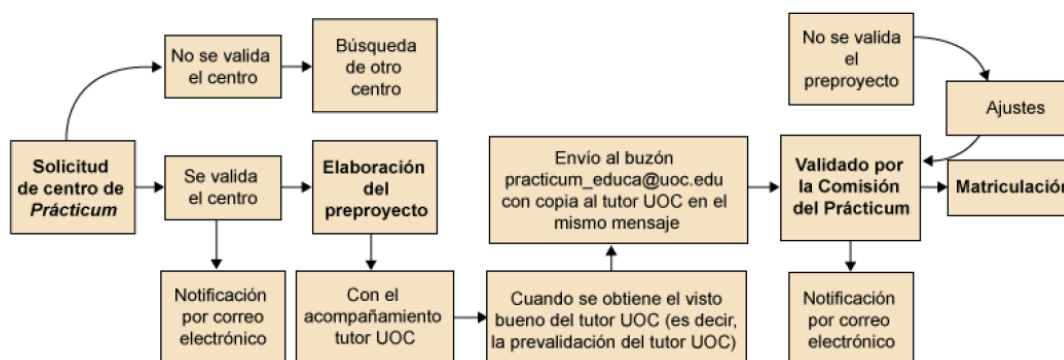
No se valida el centro

Búsqueda de otro centro

Solicitud de centro de *Prácticum*

Se valida el centro

Elaboración del preproyecto

Notificación por correo electrónico

Con el acompañamiento tutor UOC

Cuando se obtiene el visto bueno del tutor UOC (es decir, la prevalidación del tutor UOC)

Envío al buzón practicum_educa@uoc.edu con copia al tutor UOC en el mismo mensaje

No se valida el preproyecto

Ajustes

Validado por la Comisión del Prácticum

Matriculación

Notificación por correo electrónico